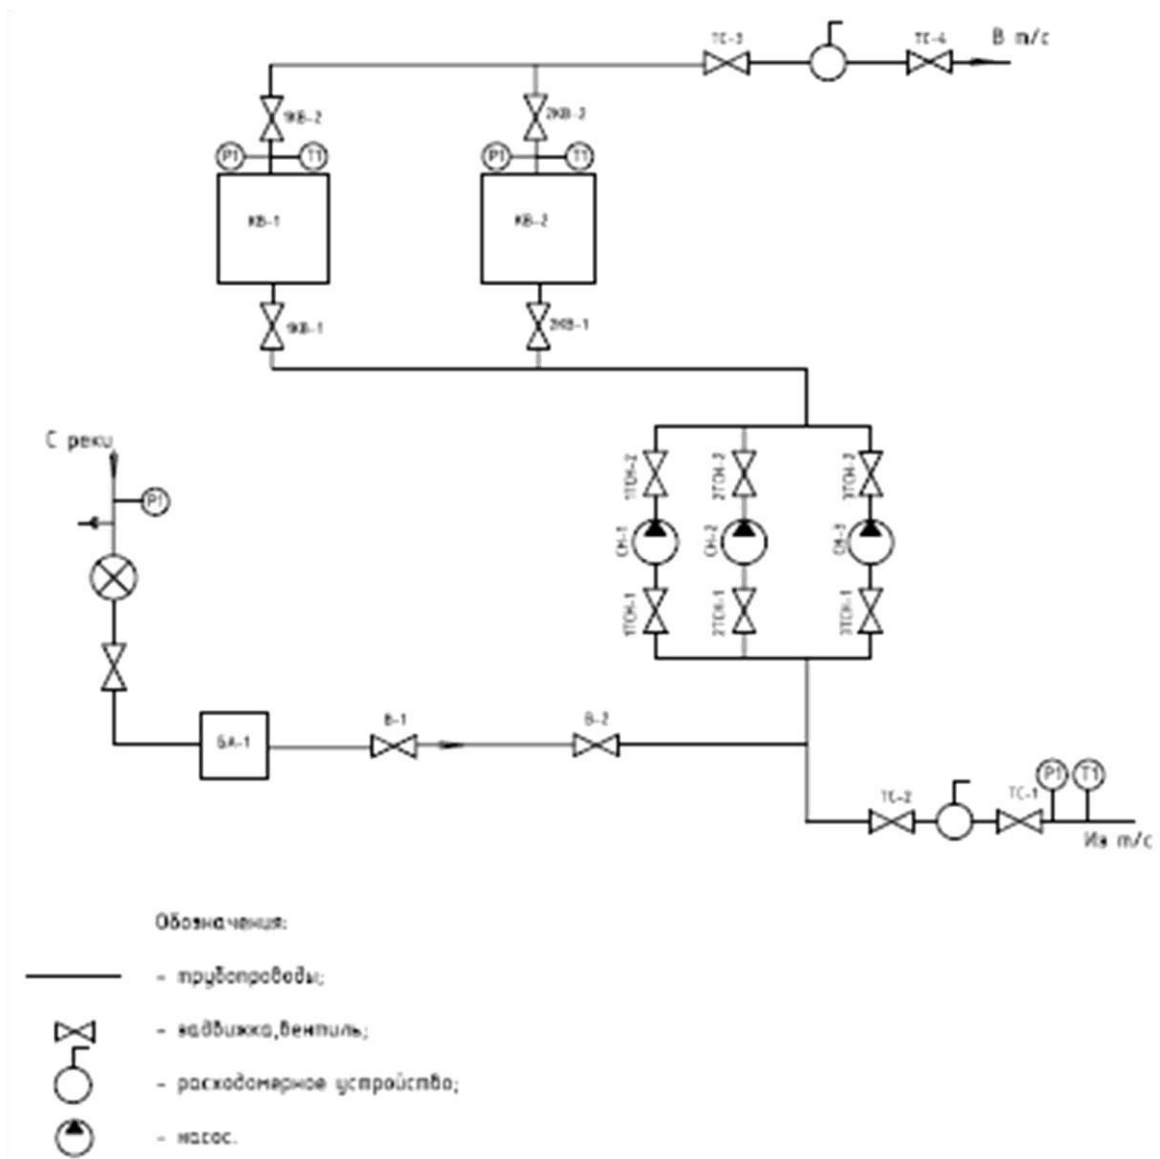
ТС-3

ТС-4

В т/с

1КВ-2

2КВ-2

PI

TI

PI

TI

КВ-1

КВ-2

1КВ-1

2КВ-1

С реки

PI

1ТСН-2

2ТСН-2

3ТСН-2

СН-1

СН-2

СН-3

1ТСН-1

2ТСН-1

3ТСН-1

БА-1

В-1

В-2

ТС-2

ТС-1

PI

TI

Из т/с

Обозначения:

- трубопроводы;

- задвижка,вентиль;

- расходомерное устройство;

- насос.